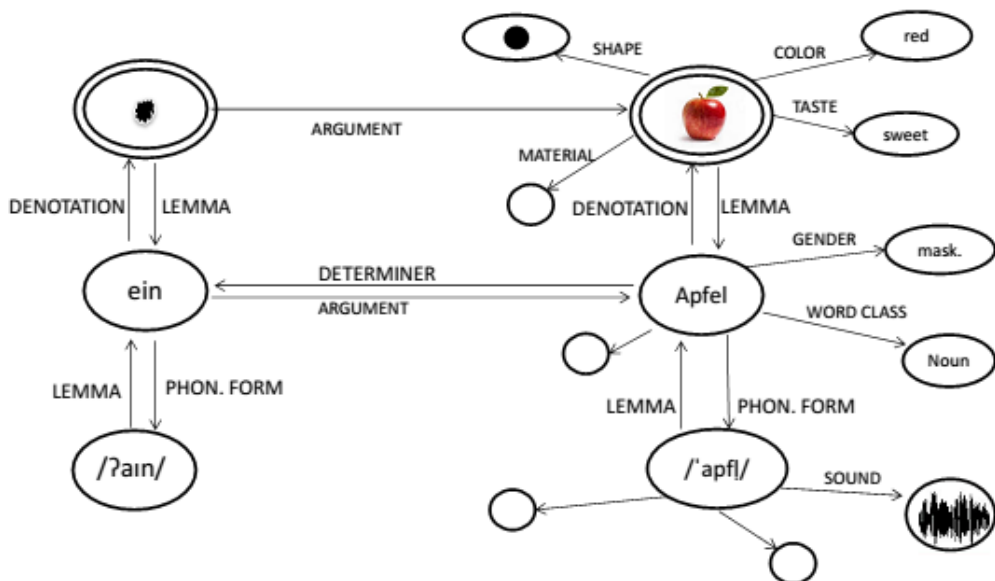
SHAPE

COLOR

red

ARGUMENT

TASTE

sweet

MATERIAL

DENOTATION

LEMMA

DENOTATION

LEMMA

GENDER

mask.

ein

DETERMINER

ARGUMENT

Apfel

WORD CLASS

Noun

LEMMA

PHON. FORM

LEMMA

PHON. FORM

/ʔaɪn/

/ˈapfl̩/

SOUND